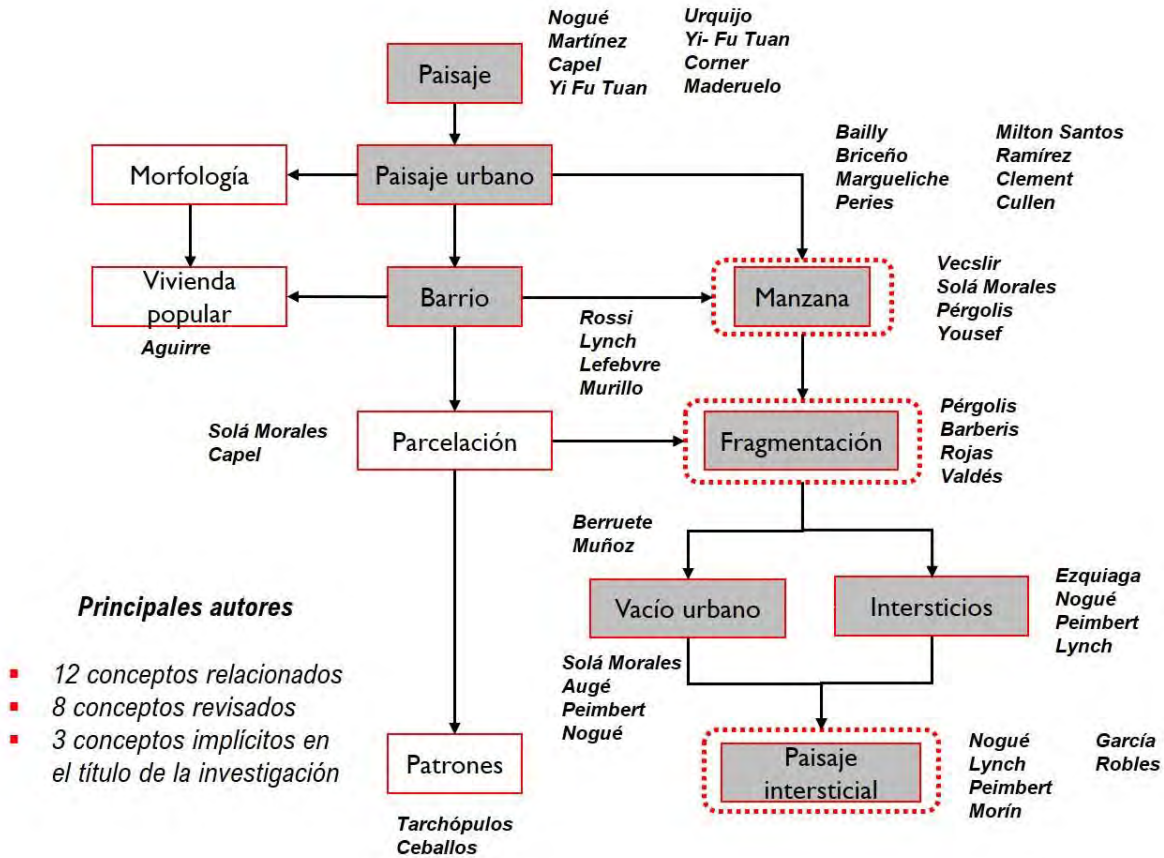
Paisaje

Nogué
Martínez
Capel
Yi Fu Tuan

Urquijo
Yi- Fu Tuan
Corner
Maderuelo

Morfología

Paisaje urbano

Bailly
Briceño
Margueliche
Peries

Milton Santos
Ramírez
Clement
Cullen

Vivienda popular

Aguirre

Barrio

Manzana

Vecslir
Solá Morales
Pérgolis
Yousef

Rossi
Lynch
Lefebvre
Murillo

Solá Morales
Capel

Parcelación

Fragmentación

Pérgolis
Barberis
Rojas
Valdés

Berruete
Muñoz

Vacío urbano

Intersticios

Ezquiaga
Nogué
Peimbert
Lynch

Principales autores

- 12 conceptos relacionados
- 8 conceptos revisados
- 3 conceptos implícitos en el título de la investigación

Solá Morales
Augé
Peimbert
Nogué

Patrones

Paisaje intersticial

Nogué
Lynch
Peimbert
Morín

García
Robles

Tarchópulos
Ceballos